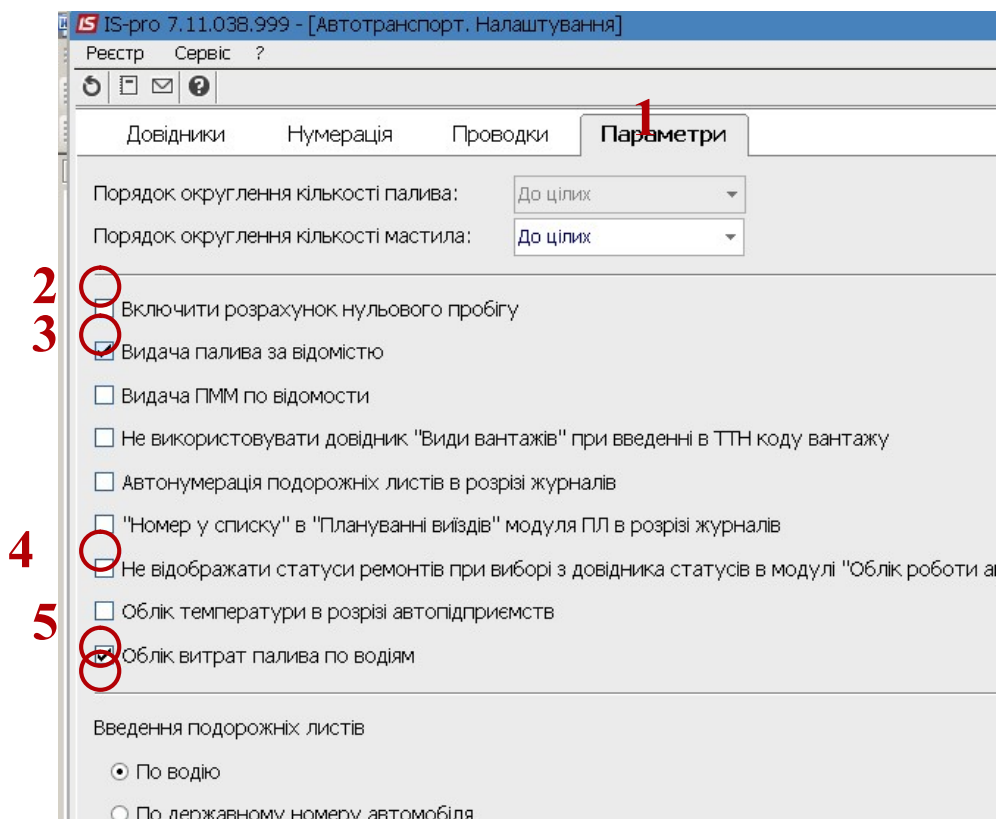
IS-pro 7.11.038.999 - [Автотранспорт. Налаштування]

Реєстр Сервіс ?

Довідники Нумерація Проводки Параметри

1

Порядок округлення кількості палива: До цілих

Порядок округлення кількості мастила: До цілих

2 Включити розрахунок нульового пробігу

3 Видача палива за відомістю

Видача ПММ по відомости

Не використовувати довідник "Види вантажів" при введенні в ТТН коду вантажу

Автонумерація подорожніх листів в розрізі журналів

"Номер у списку" в "Плануванні виїздів" модуля ПЛ в розрізі журналів

4 Не відображати статуси ремонтів при виборі з довідника статусів в модулі "Облік роботи а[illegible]

Облік температури в розрізі автопідприємств

5 Облік витрат палива по водіям

Введення подорожніх листів

По водію

По державному номеру автомобіля